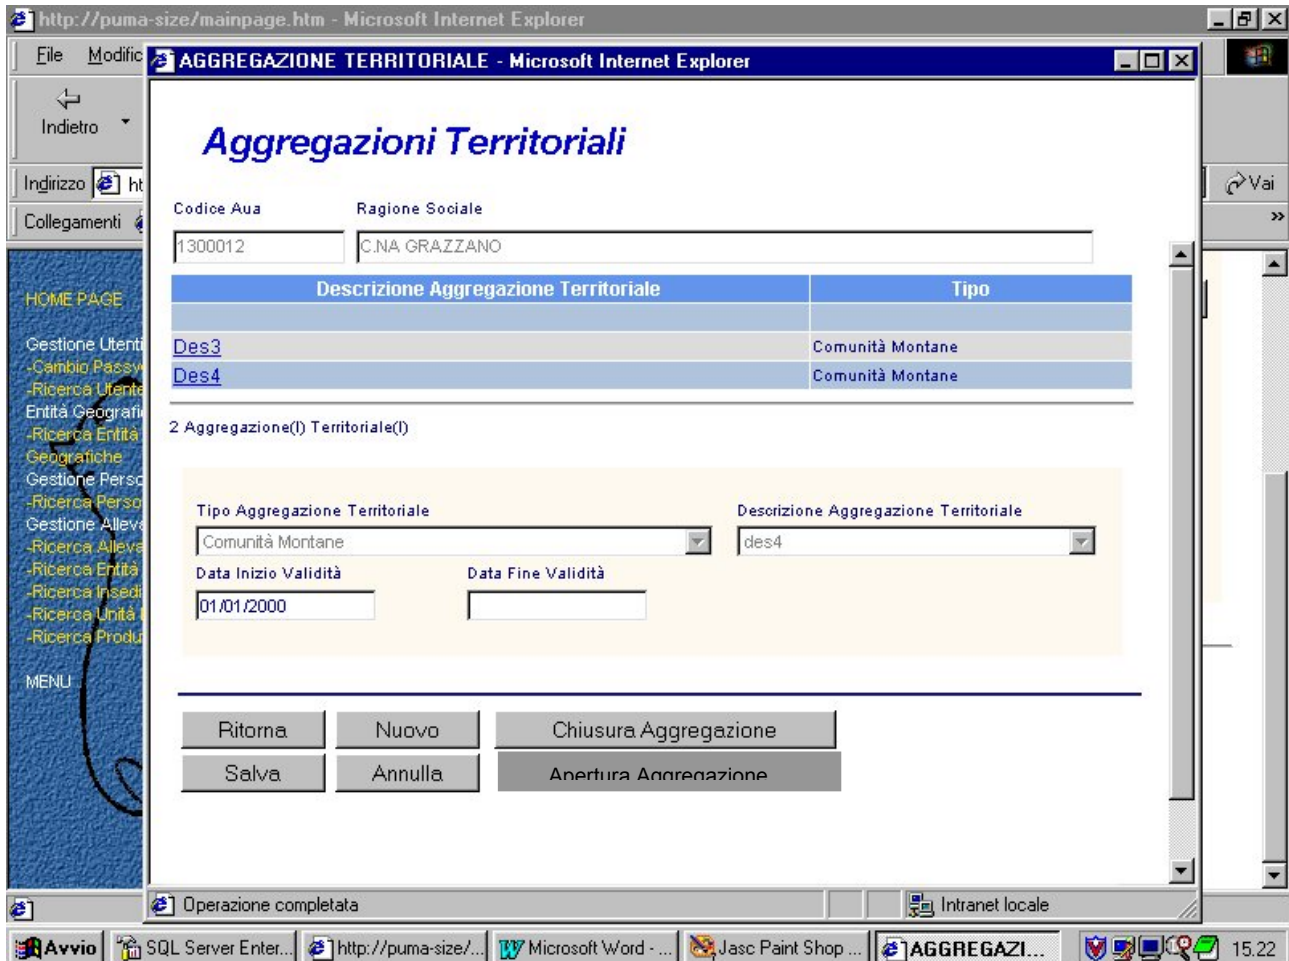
http://puma-size/mainpage.htm - Microsoft Internet Explorer

File Modific

Indietro

Indirizzo ht

Vai

Collegamenti

HOME PAGE

Gestione Utenti
-Cambio Passw
-Ricerca Utente
Entità Geografi
-Ricerca Entità Geografiche
Gestione Perso
-Ricerca Perso
Gestione Alleva
-Ricerca Alleva
-Ricerca Entità
-Ricerca Insedi
-Ricerca Unità
-Ricerca Produ

MENU

AGGREGAZIONE TERRITORIALE - Microsoft Internet Explorer

Aggregazioni Territoriali

Codice Aua

Ragione Sociale

1300012

C.NA GRAZZANO

| Descrizione Aggregazione Territoriale | Tipo |
|---|---|
| | |
| Des3 | Comunità Montane |
| Des4 | Comunità Montane |

2 Aggregazione(I) Territoriale(I)

Tipo Aggregazione Territoriale

Comunità Montane

Descrizione Aggregazione Territoriale

des4

Data Inizio Validità

01/01/2000

Data Fine Validità

Ritorna

Nuovo

Chiusura Aggregazione

Salva

Annulla

Apertura Aggregazione

Operazione completata

Intranet locale

Avvio

SQL Server Enter...

http://puma-size/...

Microsoft Word - ...

Jasc Paint Shop ...

AGGREGAZI...

15.22